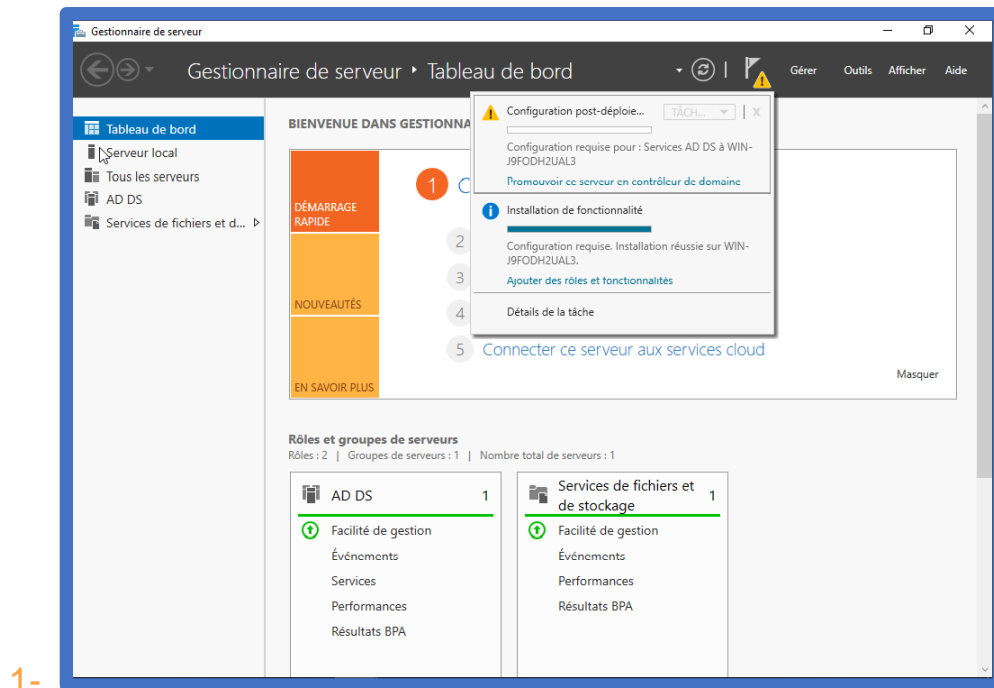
Gestionnaire de serveur

Gestionnaire de serveur • Tableau de bord

Gérer Outils Afficher Aide

Tableau de bord
Serveur local
Tous les serveurs
AD DS
Services de fichiers et d...

BIENVENUE DANS GESTIONNA

Configuration post-déploie... TÂCH...

Configuration requise pour : Services AD DS à WIN-J9FODH2UAL3

Promouvoir ce serveur en contrôleur de domaine

Installation de fonctionnalité

Configuration requise. Installation réussie sur WIN-J9FODH2UAL3.

Ajouter des rôles et fonctionnalités

Détails de la tâche

DÉMARRAGE RAPIDE

NOUVEAUTÉS

EN SAVOIR PLUS

1 C

2

3

4

5 Connecter ce serveur aux services cloud

Masquer

Rôles et groupes de serveurs
Rôles : 2 | Groupes de serveurs : 1 | Nombre total de serveurs : 1

| AD DS 1 | Services de fichiers et de stockage 1 |
|---|---|
| Facilité de gestion | Facilité de gestion |
| Événements | Événements |
| Services | Performances |
| Performances | Résultats BPA |
| Résultats BPA | |

1-